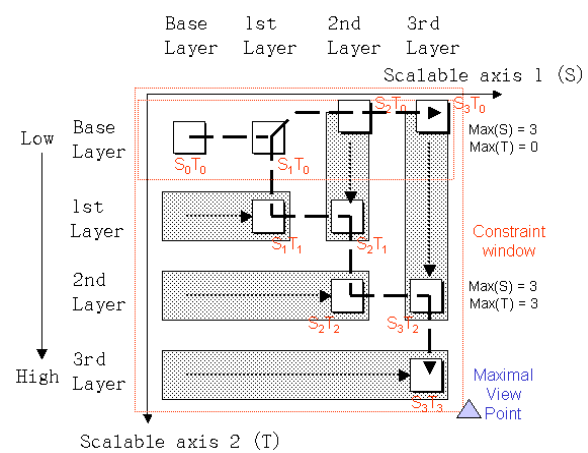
Base Layer
1st Layer
2nd Layer
3rd Layer
Scalable axis 1 (S)

Low
High

Base Layer
1st Layer
2nd Layer
3rd Layer

$S_0T_0$
$S_1T_0$
$S_2T_0$
$S_3T_0$
Max(S) = 3
Max(T) = 0

$S_1T_1$
$S_2T_1$
Constraint window

$S_2T_2$
$S_3T_2$
Max(S) = 3
Max(T) = 3

$S_3T_3$
Maximal View Point

Scalable axis 2 (T)